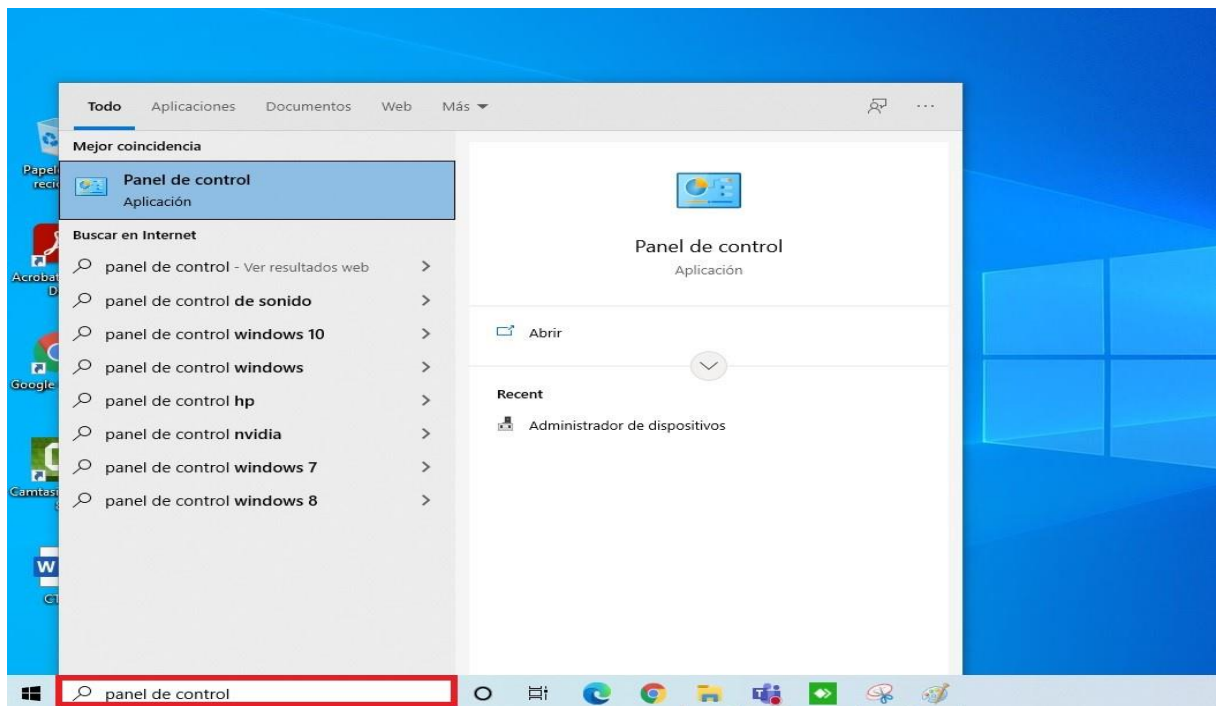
Todo Aplicaciones Documentos Web Más ▾

···

Mejor coincidencia

Panel de control
Aplicación

Buscar en Internet

panel de control - Ver resultados web >

panel de control de sonido >

panel de control windows 10 >

panel de control windows >

panel de control hp >

panel de control nvidia >

panel de control windows 7 >

panel de control windows 8 >

Panel de control
Aplicación

Abrir

Recent

Administrador de dispositivos

Papel reci

Acrobat D

Google

Camtasi

C1

panel de control